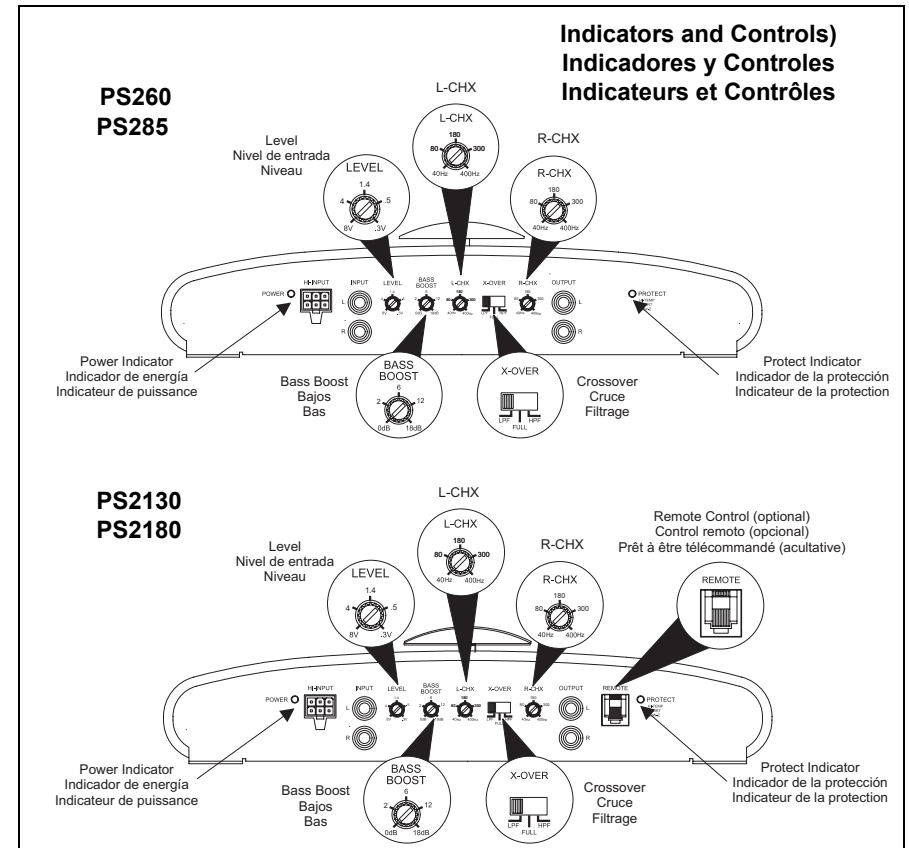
Indicators and Controls)
Indicadores y Controles
Indicateurs et Contrôles

PS260
PS285

L-CHX

L-CHX
180
80
300
40Hz
400Hz

R-CHX

R-CHX
180
80
300
40Hz
400Hz

Level
Nivel de entrada
Niveau

LEVEL
1.4
4
.5
8V
.3V

POWER
HI-INPUT
INPUT
L
R
LEVEL
BASS BOOST
L-CHX
X-OVER
R-CHX
OUTPUT
L
R
PROTECT

Power Indicator
Indicador de energía
Indicateur de puissance

Bass Boost
Bajos
Bas

BASS BOOST
6
2
12
0dB
18dB

X-OVER
LPF
FULL
HPF

Crossover
Cruce
Filtrage

Protect Indicator
Indicador de la protección
Indicateur de la protection

PS2130
PS2180

L-CHX

L-CHX
180
80
300
40Hz
400Hz

R-CHX

R-CHX
180
80
300
40Hz
400Hz

Level
Nivel de entrada
Niveau

LEVEL
1.4
4
.5
8V
.3V

Remote Control (optional)
Control remoto (opcional)
Prêt à être télécommandé (acultative)

REMOTE

POWER
HI-INPUT
INPUT
L
R
LEVEL
BASS BOOST
L-CHX
X-OVER
R-CHX
OUTPUT
L
R
REMOTE
PROTECT

Power Indicator
Indicador de energía
Indicateur de puissance

Bass Boost
Bajos
Bas

BASS BOOST
6
2
12
0dB
18dB

X-OVER
LPF
FULL
HPF

Crossover
Cruce
Filtrage

Protect Indicator
Indicador de la protección
Indicateur de la protection